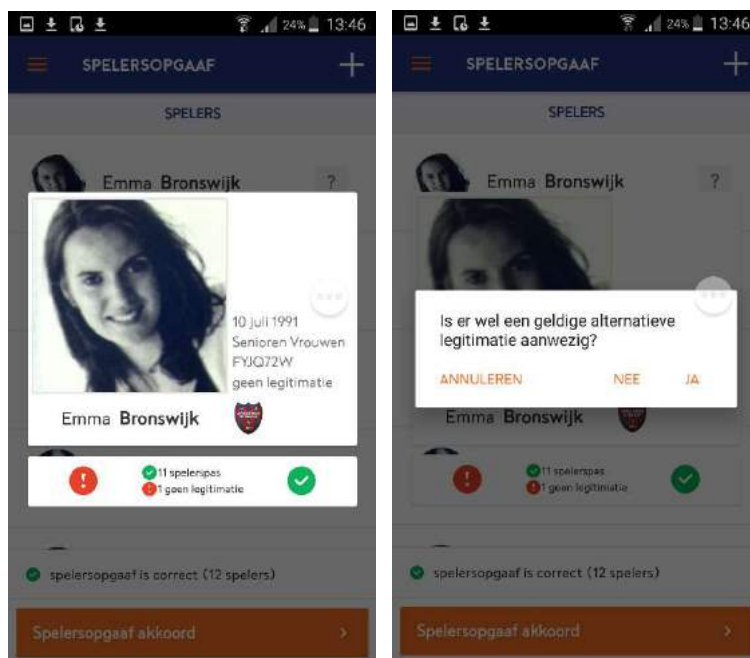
24% 13:46

SPELERSOPGAAF

SPELERS

Emma Bronswijk

?

10 juli 1991
Senioren Vrouwen
FYJQ72W
geen legitimatie

Emma Bronswijk

11 spelerspas
1 geen legitimatie

spelersopgaaf is correct (12 spelers)

Spelersopgaaf akkoord

24% 13:46

SPELERSOPGAAF

SPELERS

Emma Bronswijk

?

Is er wel een geldige alternatieve legitimatie aanwezig?

ANNULEREN NEE JA

Emma Bronswijk

11 spelerspas
1 geen legitimatie

spelersopgaaf is correct (12 spelers)

Spelersopgaaf akkoord